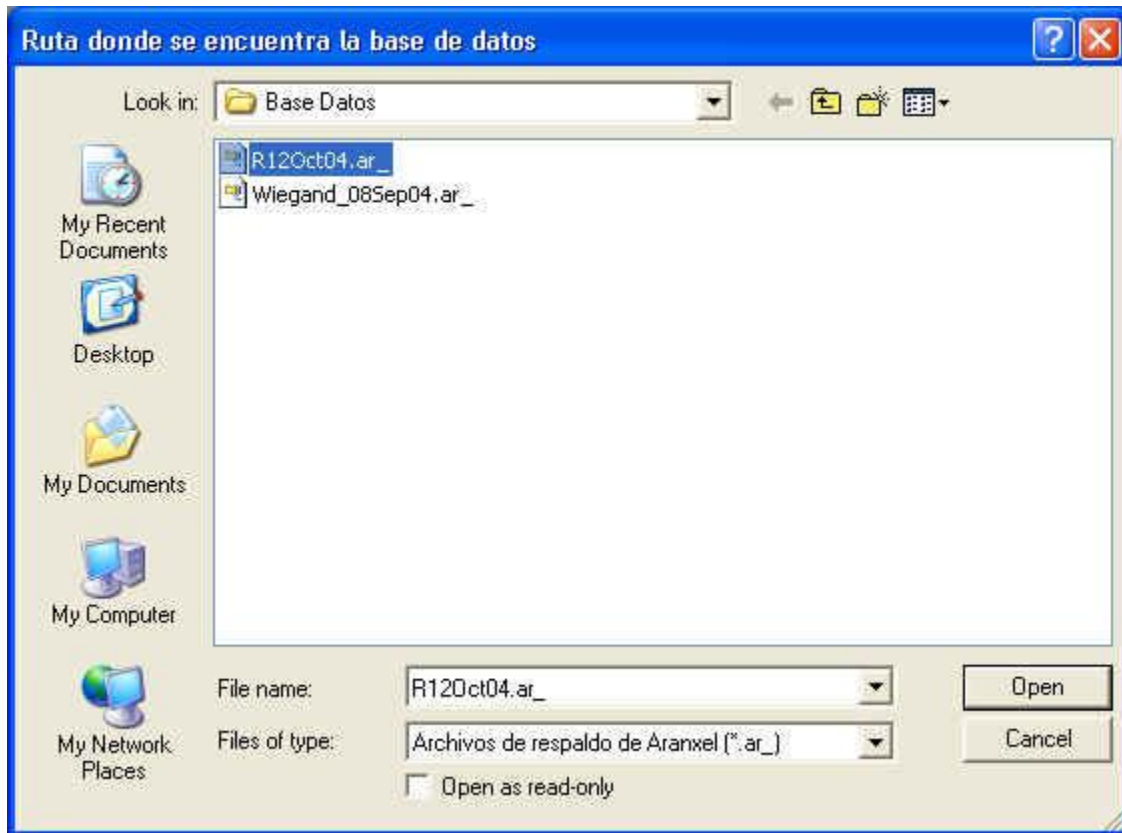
Ruta donde se encuentra la base de datos

Look in: Base Datos

My Recent Documents

Desktop

My Documents

My Computer

My Network Places

R12Oct04.ar_
Wiegand_08Sep04.ar_

File name: R12Oct04.ar_

Files of type: Archivos de respaldo de Aranxel (*.ar_)

Open as read-only

Open

Cancel